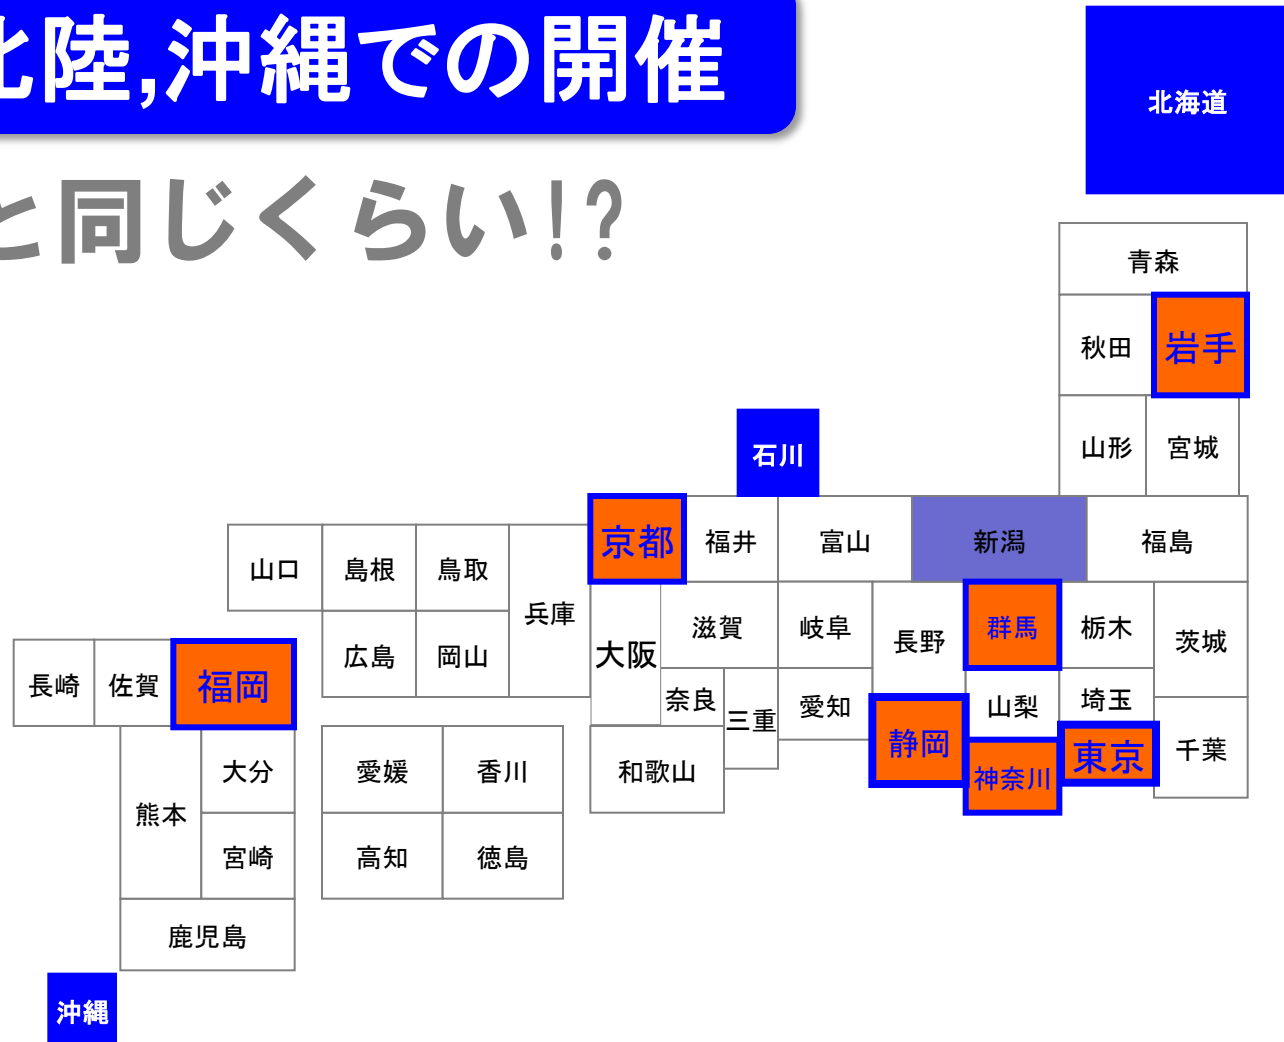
北陸,沖縄での開催

と同じくらい!?

北海道

青森

秋田

岩手

山形

宮城

石川

京都

福井

富山

新潟

福島

山口

島根

鳥取

兵庫

大阪

滋賀

岐阜

長野

群馬

栃木

茨城

広島

岡山

奈良

三重

愛知

静岡

山梨

埼玉

長崎

佐賀

福岡

和歌山

神奈川

東京

千葉

大分

愛媛

香川

熊本

宮崎

高知

徳島

鹿児島

沖縄